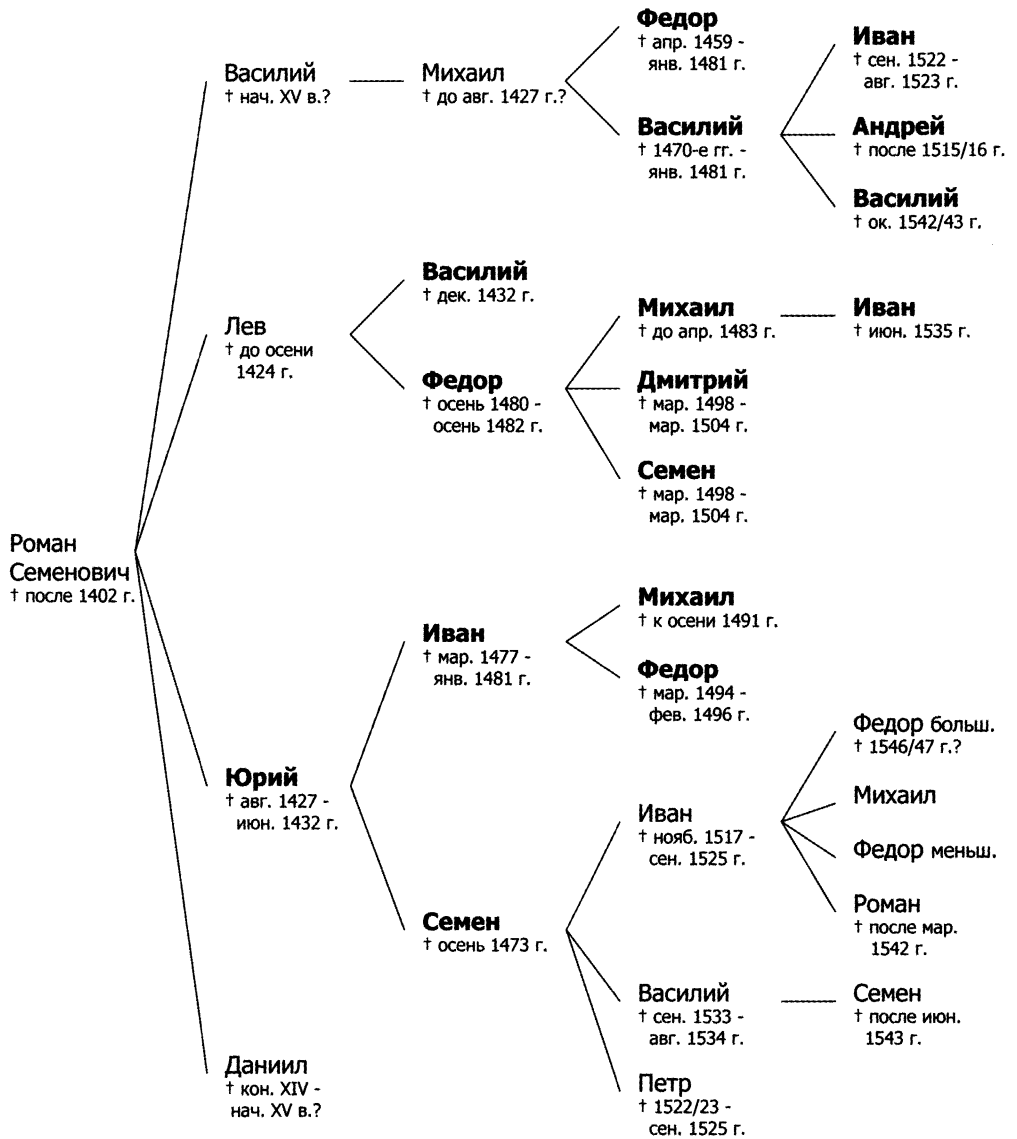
Роман Семенович
† после 1402 г.

Василий
† нач. XV в.?

Михаил
† до авг. 1427 г.?

Федор
† апр. 1459 - янв. 1481 г.

Василий
† 1470-е гг. - янв. 1481 г.

Иван
† сен. 1522 - авг. 1523 г.

Андрей
† после 1515/16 г.

Василий
† ок. 1542/43 г.

Лев
† до осени 1424 г.

Василий
† дек. 1432 г.

Федор
† осень 1480 - осень 1482 г.

Михаил
† до апр. 1483 г.

Иван
† июн. 1535 г.

Дмитрий
† мар. 1498 - мар. 1504 г.

Семен
† мар. 1498 - мар. 1504 г.

Юрий
† авг. 1427 - июн. 1432 г.

Иван
† мар. 1477 - янв. 1481 г.

Михаил
† к осени 1491 г.

Федор
† мар. 1494 - фев. 1496 г.

Семен
† осень 1473 г.

Иван
† нояб. 1517 - сен. 1525 г.

Федор больш.
† 1546/47 г.?

Михаил

Федор меньш.

Роман
† после мар. 1542 г.

Василий
† сен. 1533 - авг. 1534 г.

Семен
† после июн. 1543 г.

Петр
† 1522/23 - сен. 1525 г.

Даниил
† кон. XIV - нач. XV в.?